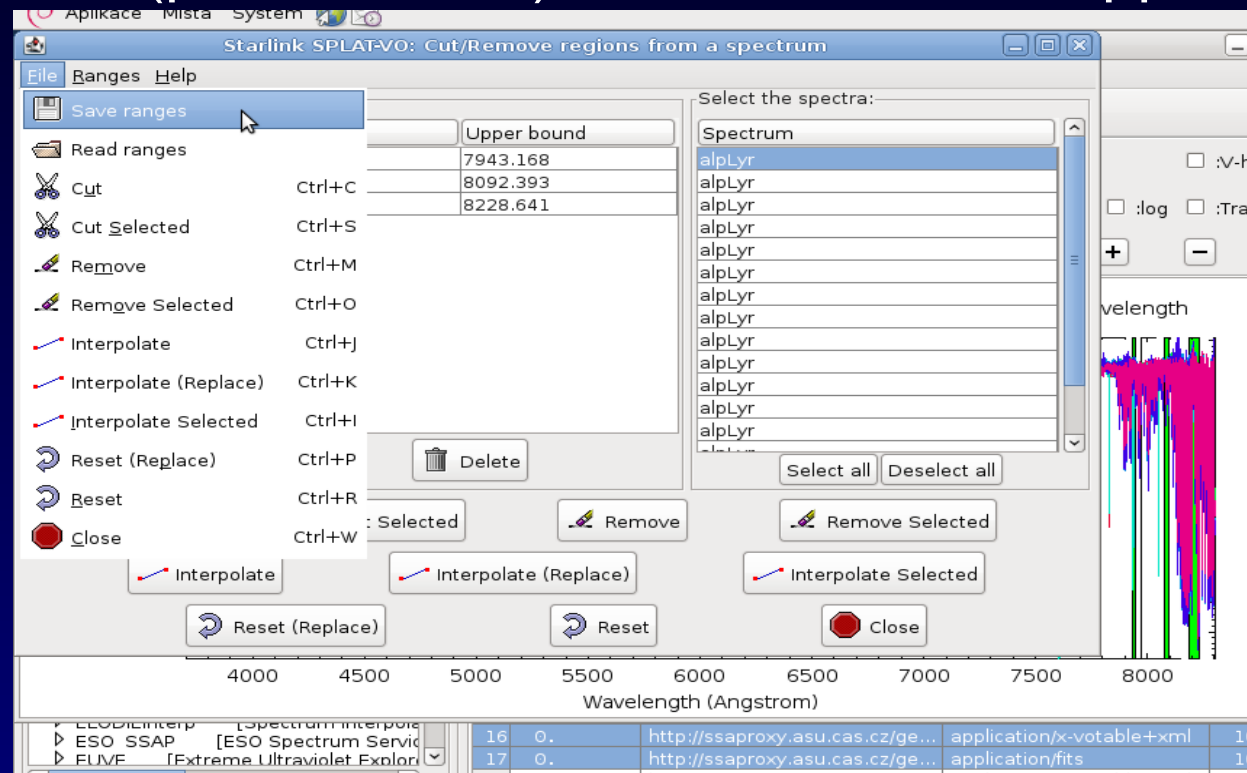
Aplikace Místa Systém

Starlink SPLAT-VO: Cut/Remove regions from a spectrum

File Ranges Help

Save ranges
Read ranges
Cut Ctrl+C
Cut Selected Ctrl+S
Remove Ctrl+M
Remove Selected Ctrl+O
Interpolate Ctrl+J
Interpolate (Replace) Ctrl+K
Interpolate Selected Ctrl+I
Reset (Replace) Ctrl+P
Reset Ctrl+R
Close Ctrl+W

| Upper bound |
|---|
| 7943.168 |
| 8092.393 |
| 8228.641 |

Delete

Select the spectra:

| Spectrum |
|---|
| alpLyr |
| alpLyr |
| alpLyr |
| alpLyr |
| alpLyr |
| alpLyr |
| alpLyr |
| alpLyr |
| alpLyr |
| alpLyr |
| alpLyr |
| alpLyr |
| alpLyr |

Select all Deselect all

t Selected Remove Remove Selected

Interpolate Interpolate (Replace) Interpolate Selected

Reset (Replace) Reset Close

:V-h
:log :Tra
+ −
velength

4000 4500 5000 5500 6000 6500 7000 7500 8000
Wavelength (Angstrom)

ELODIEinterp [Spectrum interpola
ESO SSAP [ESO Spectrum Servic
FUVE [Extreme Ultraviolet Explor

| 16 | 0. | http://ssaproxy.asu.cas.cz/ge... | application/x-votable+xml | 1 |
|---|---|---|---|---|
| 17 | 0. | http://ssaproxy.asu.cas.cz/ge... | application/fits | 1 |